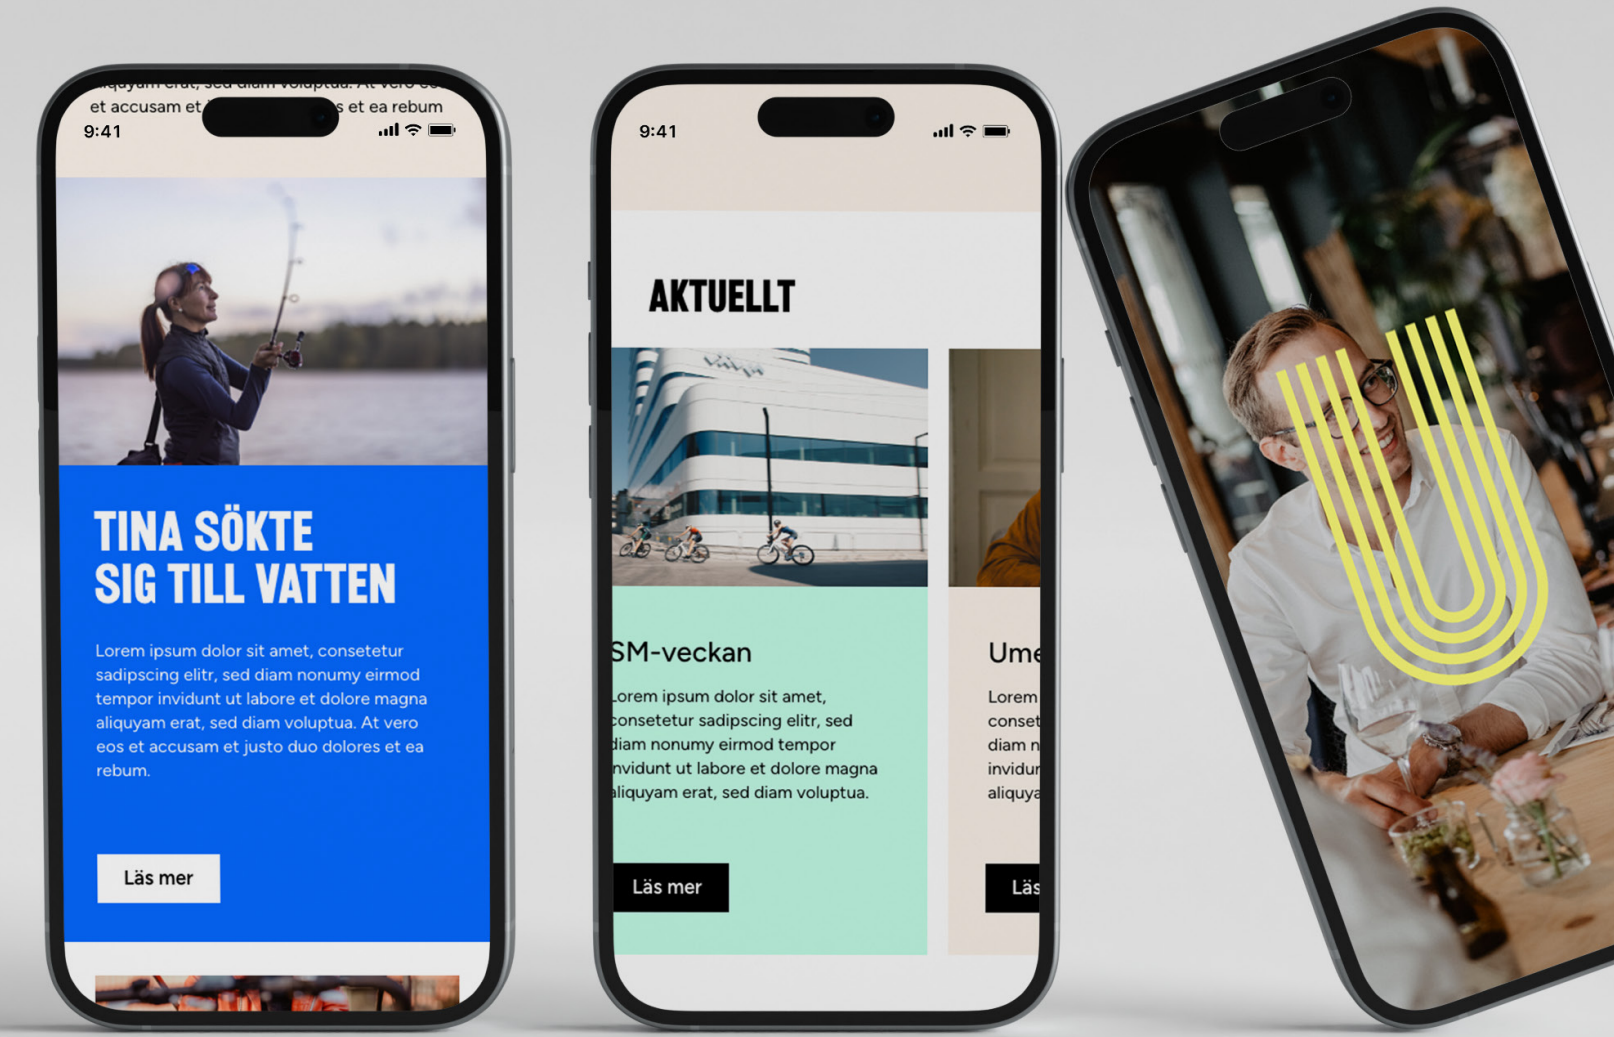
aliquyam erat, sed diam voluptua. At vero eos et accusam et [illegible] et ea rebum

9:41

TINA SÖKTE SIG TILL VATTEN

Lorem ipsum dolor sit amet, consetetur sadipscing elitr, sed diam nonumy eirmod tempor invidunt ut labore et dolore magna aliquyam erat, sed diam voluptua. At vero eos et accusam et justo duo dolores et ea rebum.

Läs mer

9:41

AKTUELLT

SM-veckan

Lorem ipsum dolor sit amet, consetetur sadipscing elitr, sed diam nonumy eirmod tempor invidunt ut labore et dolore magna aliquyam erat, sed diam voluptua.

Läs mer

Ume

Lorem consetu diam n invidun aliquya

Läs